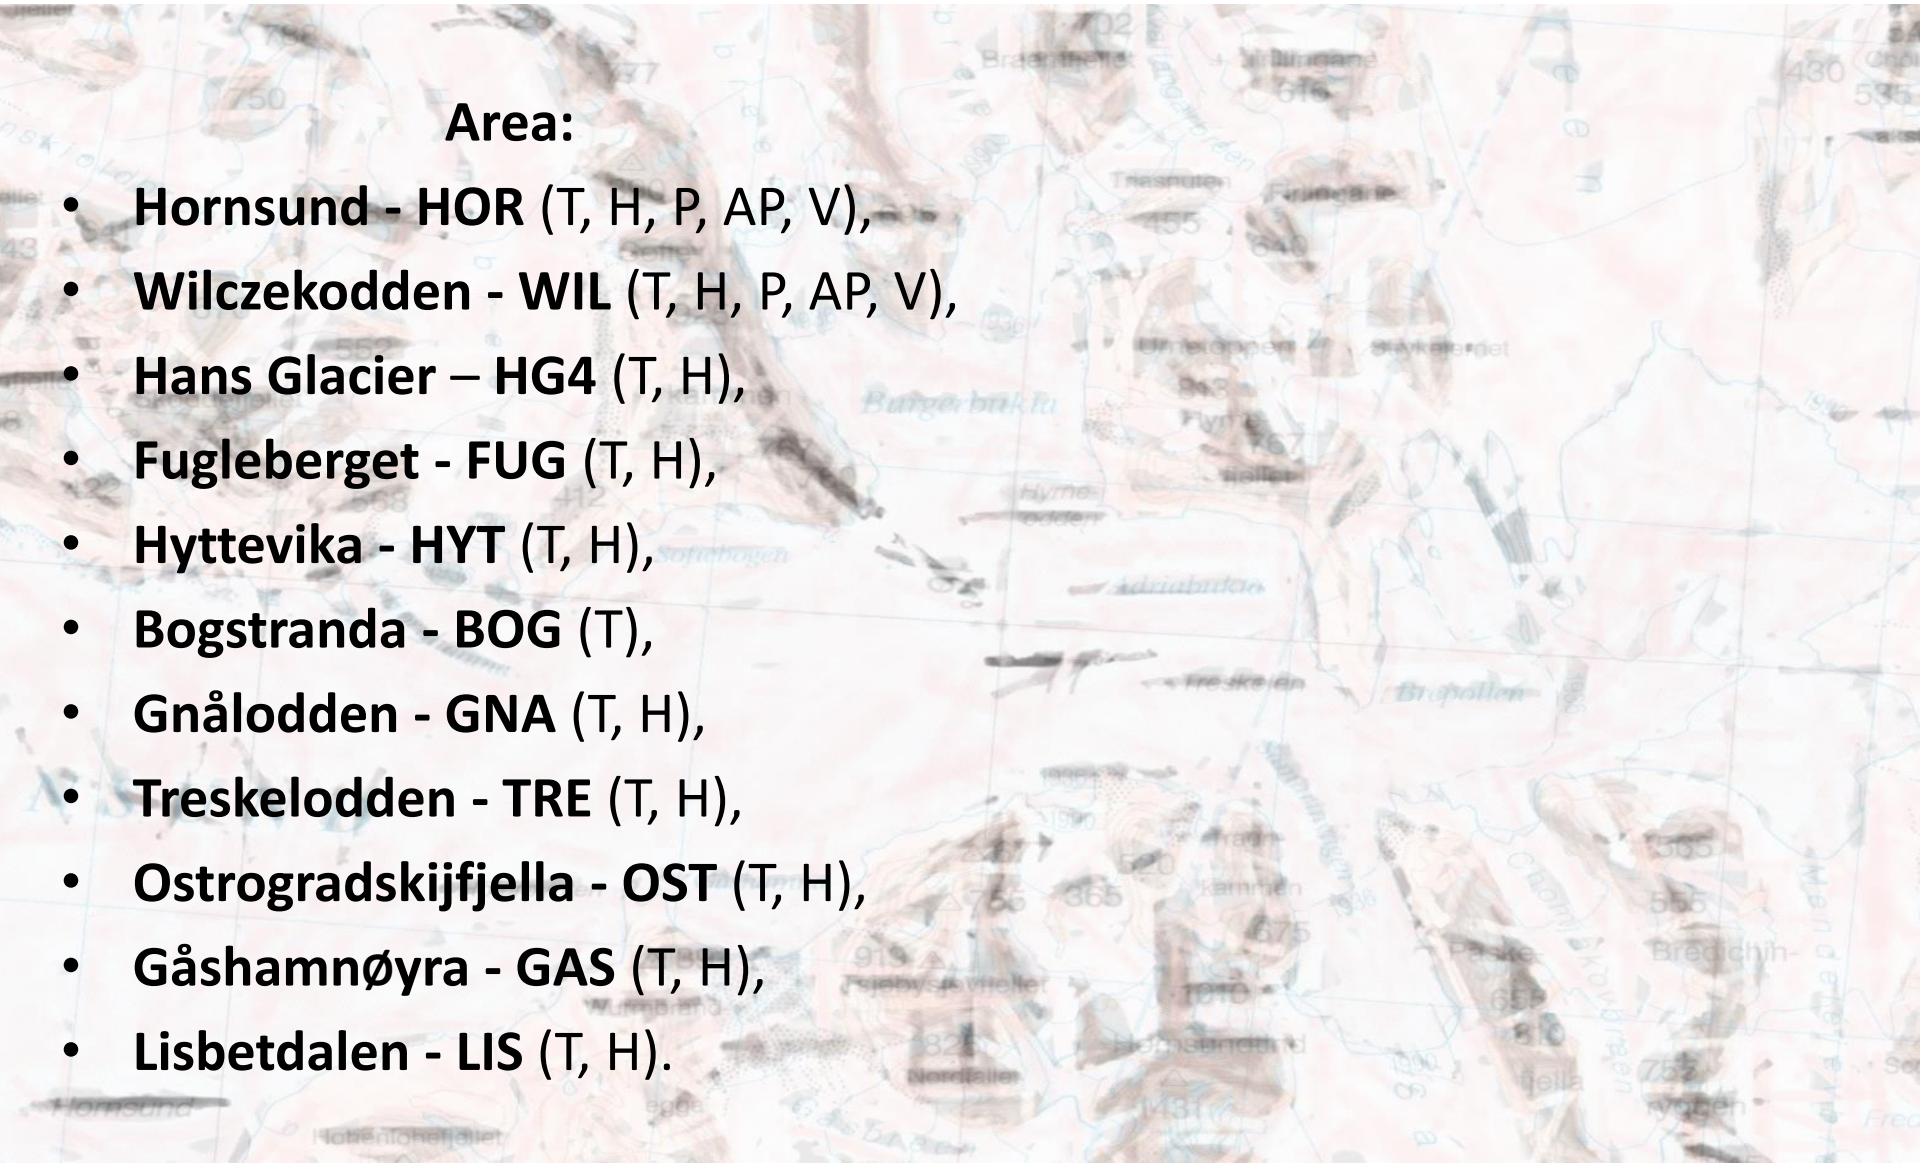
Area:

- Hornsund - HOR (T, H, P, AP, V),
- Wilczekodden - WIL (T, H, P, AP, V),
- Hans Glacier – HG4 (T, H),
- Fugleberget - FUG (T, H),
- Hyttevika - HYT (T, H),
- Bogstranda - BOG (T),
- Gnålodden - GNA (T, H),
- Treskelodden - TRE (T, H),
- Ostrogradskijfjella - OST (T, H),
- Gåshamnøyra - GAS (T, H),
- Lisbetdalen - LIS (T, H).